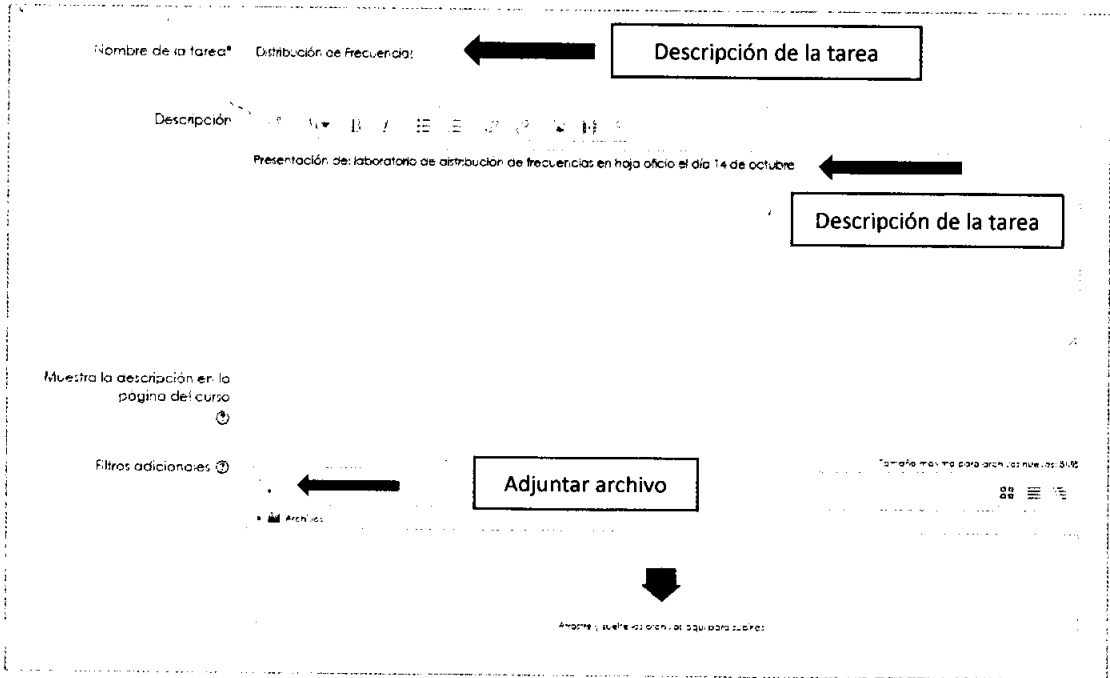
Nombre de la tarea* Distribución de Frecuencias

Descripción de la tarea

Descripción

Presentación del laboratorio de distribución de frecuencias en hoja oficio el día 14 de octubre

Descripción de la tarea

Muestra la descripción en la página del curso

Filtros adicionales

Adjuntar archivo

Tamaño máximo para archivos nuevos: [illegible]

Archivos

Arrastre y suelte los archivos aquí para subirlos